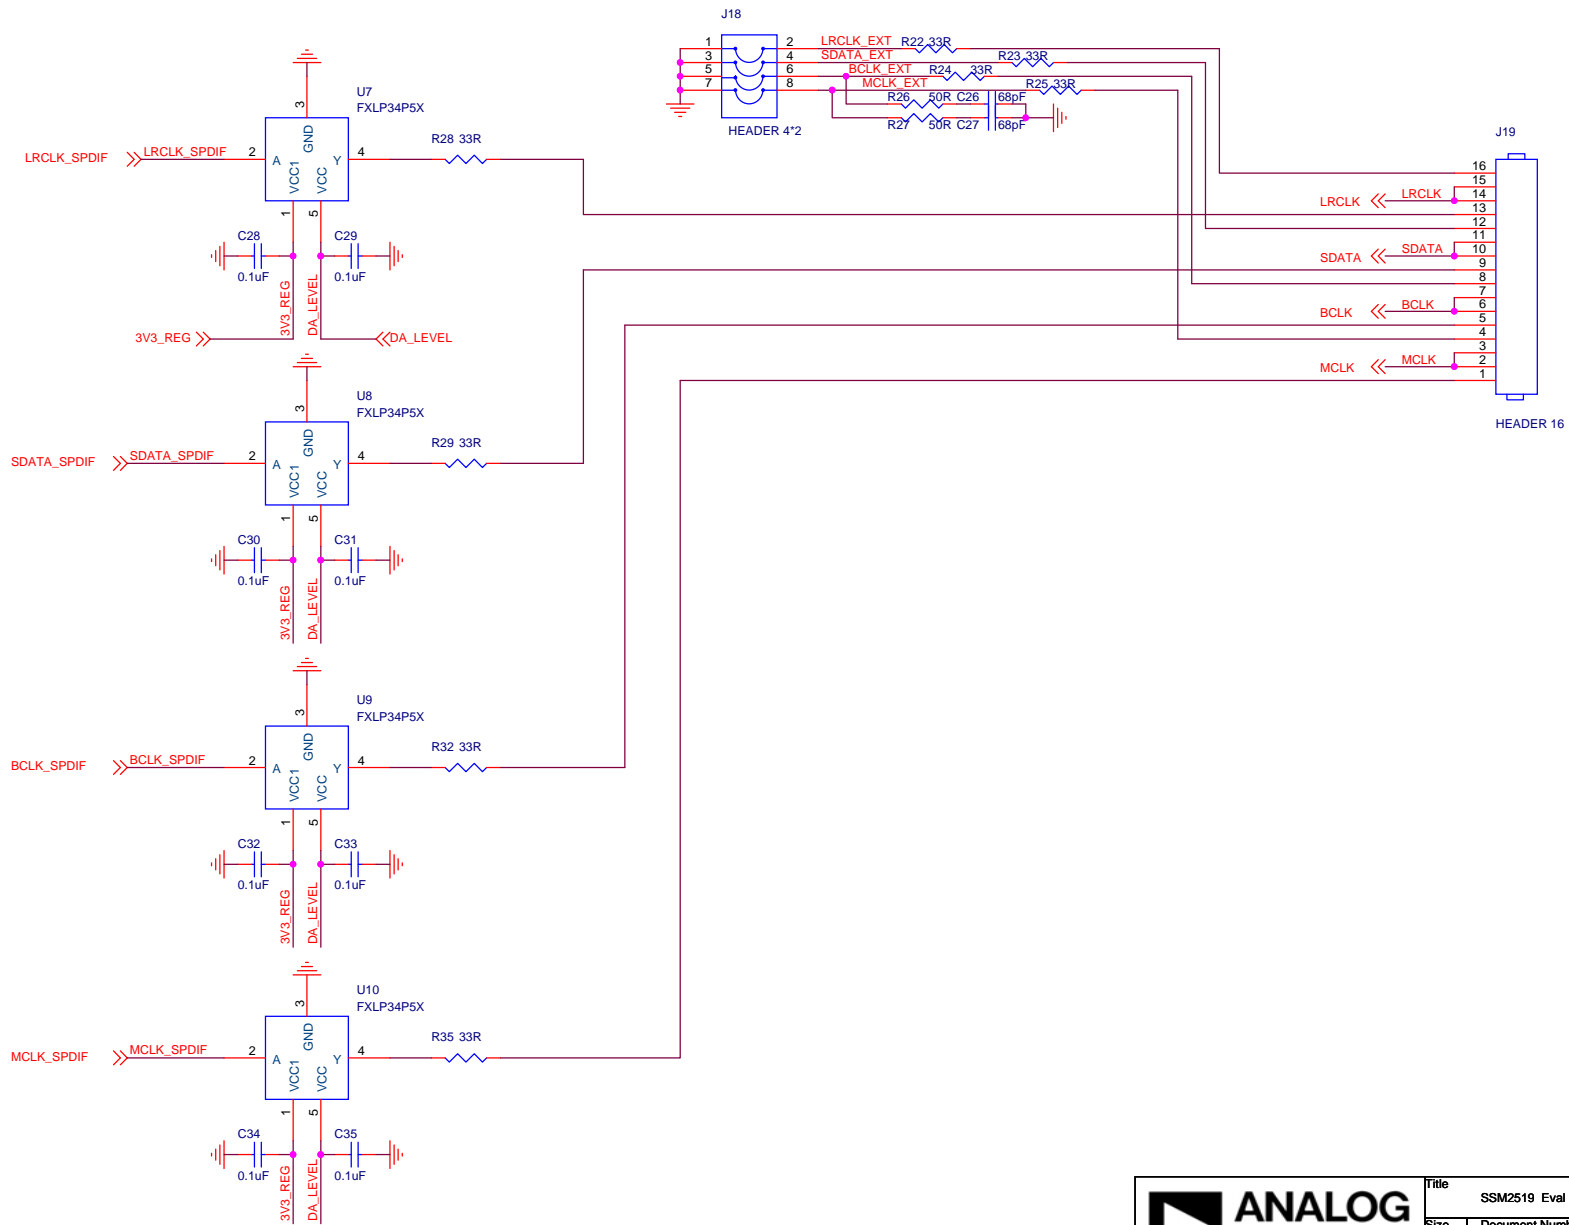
J18

1 2 LRCLK_EXT R22 33R
3 4 SDATA_EXT R23 33R
5 6 BCLK_EXT R24 33R
7 8 MCLK_EXT R25 33R

R26 50R C26 68pF
R27 50R C27 68pF

HEADER 4*2

U7
FXLP34P5X
LRCLK_SPDIF LRCLK_SPDIF 2 A GND Y 4 R28 33R
3 VCC1 VCC 1 5
C28 0.1uF C29 0.1uF
3V3_REG DA_LEVEL
3V3_REG DA_LEVEL

J19
16 15 LRCLK LRCLK 14 13 12 11 SDATA SDATA 10 9 8 7 BCLK BCLK 6 5 4 3 MCLK MCLK 2 1
HEADER 16

U8
FXLP34P5X
SDATA_SPDIF SDATA_SPDIF 2 A GND Y 4 R29 33R
3 VCC1 VCC 1 5
C30 0.1uF C31 0.1uF
3V3_REG DA_LEVEL

U9
FXLP34P5X
BCLK_SPDIF BCLK_SPDIF 2 A GND Y 4 R32 33R
3 VCC1 VCC 1 5
C32 0.1uF C33 0.1uF
3V3_REG DA_LEVEL

U10
FXLP34P5X
MCLK_SPDIF MCLK_SPDIF 2 A GND Y 4 R35 33R
3 VCC1 VCC 1 5
C34 0.1uF C35 0.1uF
3V3_REG DA_LEVEL

ANALOG
Title
SSM2519 Eval
Size Document Numb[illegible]